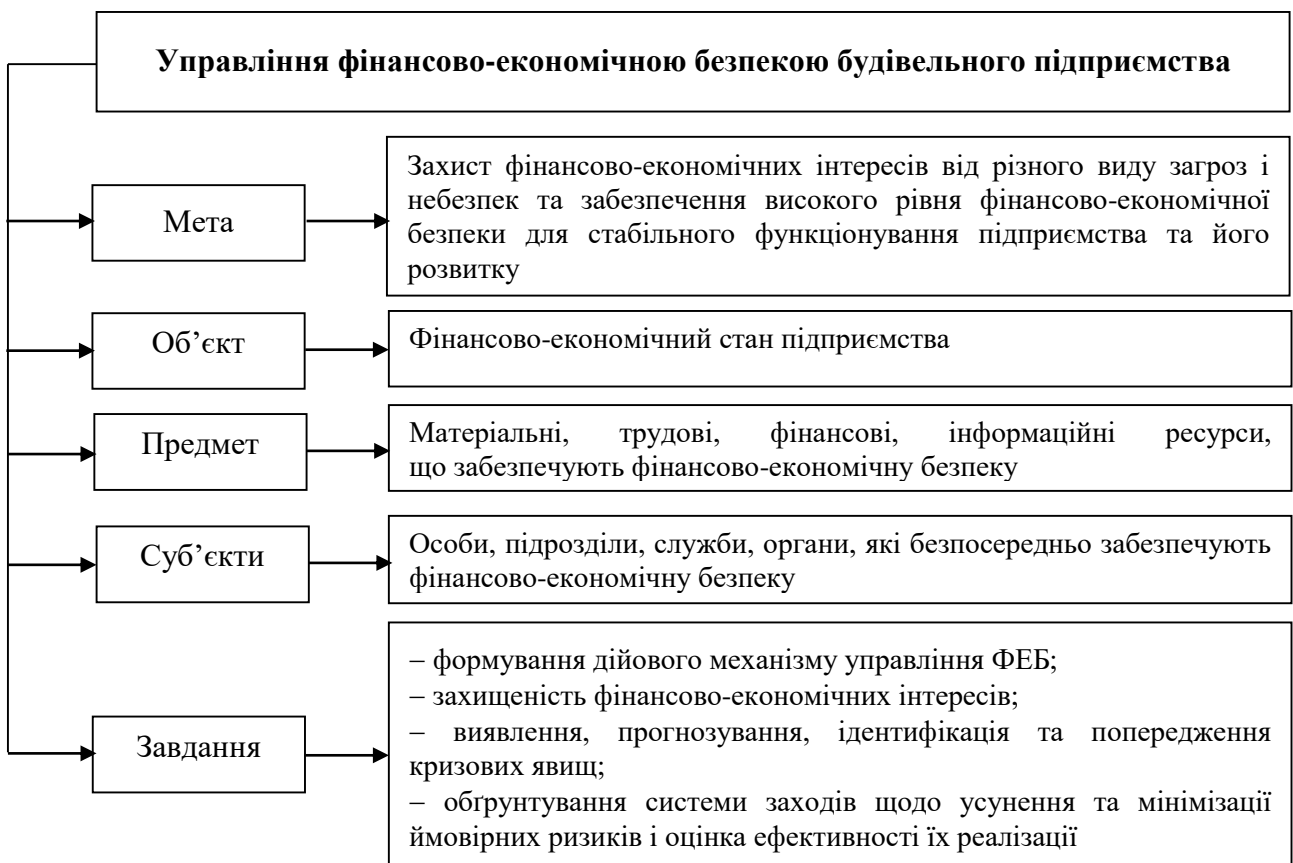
Управління фінансово-економічною безпекою будівельного підприємства

Мета

Захист фінансово-економічних інтересів від різного виду загроз і небезпек та забезпечення високого рівня фінансово-економічної безпеки для стабільного функціонування підприємства та його розвитку

Об'єкт

Фінансово-економічний стан підприємства

Предмет

Матеріальні, трудові, фінансові, інформаційні ресурси, що забезпечують фінансово-економічну безпеку

Суб'єкти

Особи, підрозділи, служби, органи, які безпосередньо забезпечують фінансово-економічну безпеку

Завдання

– формування дійового механізму управління ФЕБ;
– захищеність фінансово-економічних інтересів;
– виявлення, прогнозування, ідентифікація та попередження кризових явищ;
– обґрунтування системи заходів щодо усунення та мінімізації ймовірних ризиків і оцінка ефективності їх реалізації